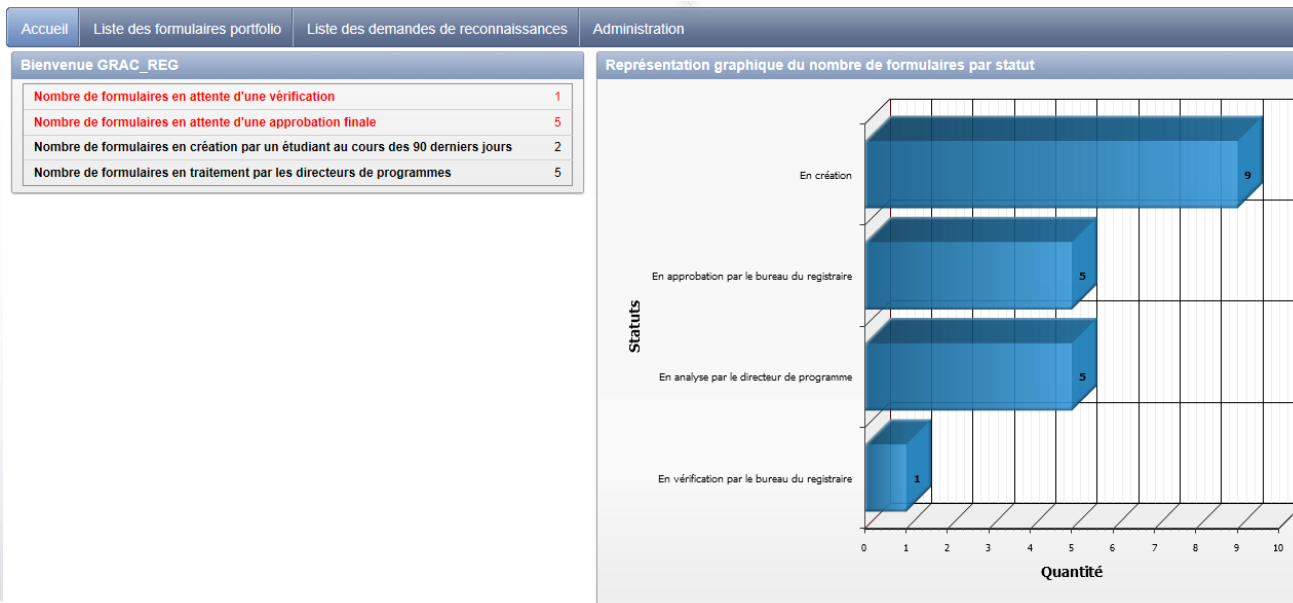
Accueil | Liste des formulaires portfolio | Liste des demandes de reconnaissances | Administration

Bienvenue GRAC_REG

| | |
|---|---|
| Nombre de formulaires en attente d'une vérification | 1 |
| Nombre de formulaires en attente d'une approbation finale | 5 |
| Nombre de formulaires en création par un étudiant au cours des 90 derniers jours | 2 |
| Nombre de formulaires en traitement par les directeurs de programmes | 5 |

Représentation graphique du nombre de formulaires par statut

Statuts

En création 9

En approbation par le bureau du registraire 5

En analyse par le directeur de programme 5

En vérification par le bureau du registraire 1

0 1 2 3 4 5 6 7 8 9 10

Quantité